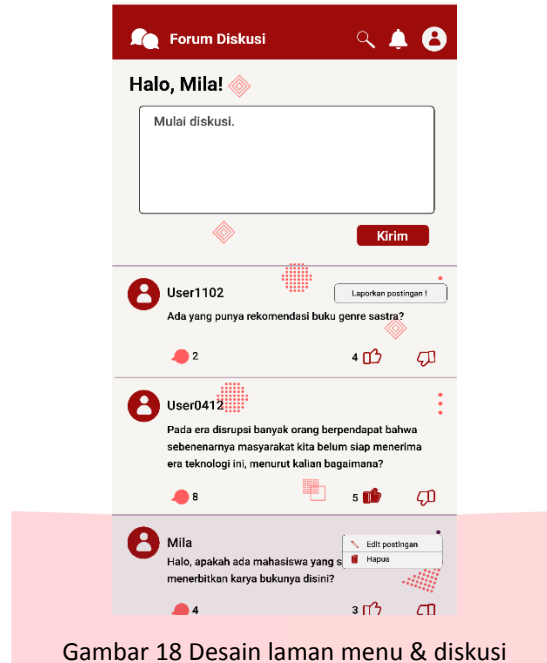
Forum Diskusi

Halo, Mila!

Mulai diskusi.

Kirim

User1102

Laporkan postingan !

Ada yang punya rekomendasi buku genre sastra?

2

4

User0412

Pada era disrupsi banyak orang berpendapat bahwa sebenenarnya masyarakat kita belum siap menerima era teknologi ini, menurut kalian bagaimana?

8

5

Mila

Edit postingan

Hapus

Halo, apakah ada mahasiswa yang s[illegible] menerbitkan karya bukunya disini?

4

3

Gambar 18 Desain laman menu & diskusi